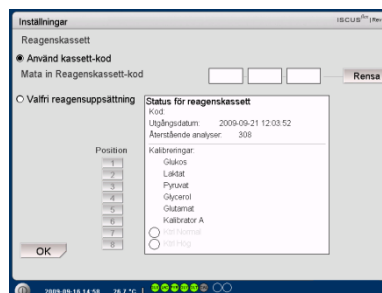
Inställningar

ISCUS$^{flex}$ | Rev

Reagenskassett

Använd kassett-kod

Mata in Reagenskassett-kod

Rensa

Valfri reagensuppsättning

Status för reagenskassett

Kod:

Utgångsdatum: 2009-09-21 12:03:52

Återstående analyser: 308

Kalibreringar:

Glukos

Laktat

Pyruvat

Glycerol

Glutamat

Kalibrator A

Kal Normal

Kal Hög

Position

1

2

3

4

5

6

7

8

OK

2009-09-16 14:58 26.7 °C